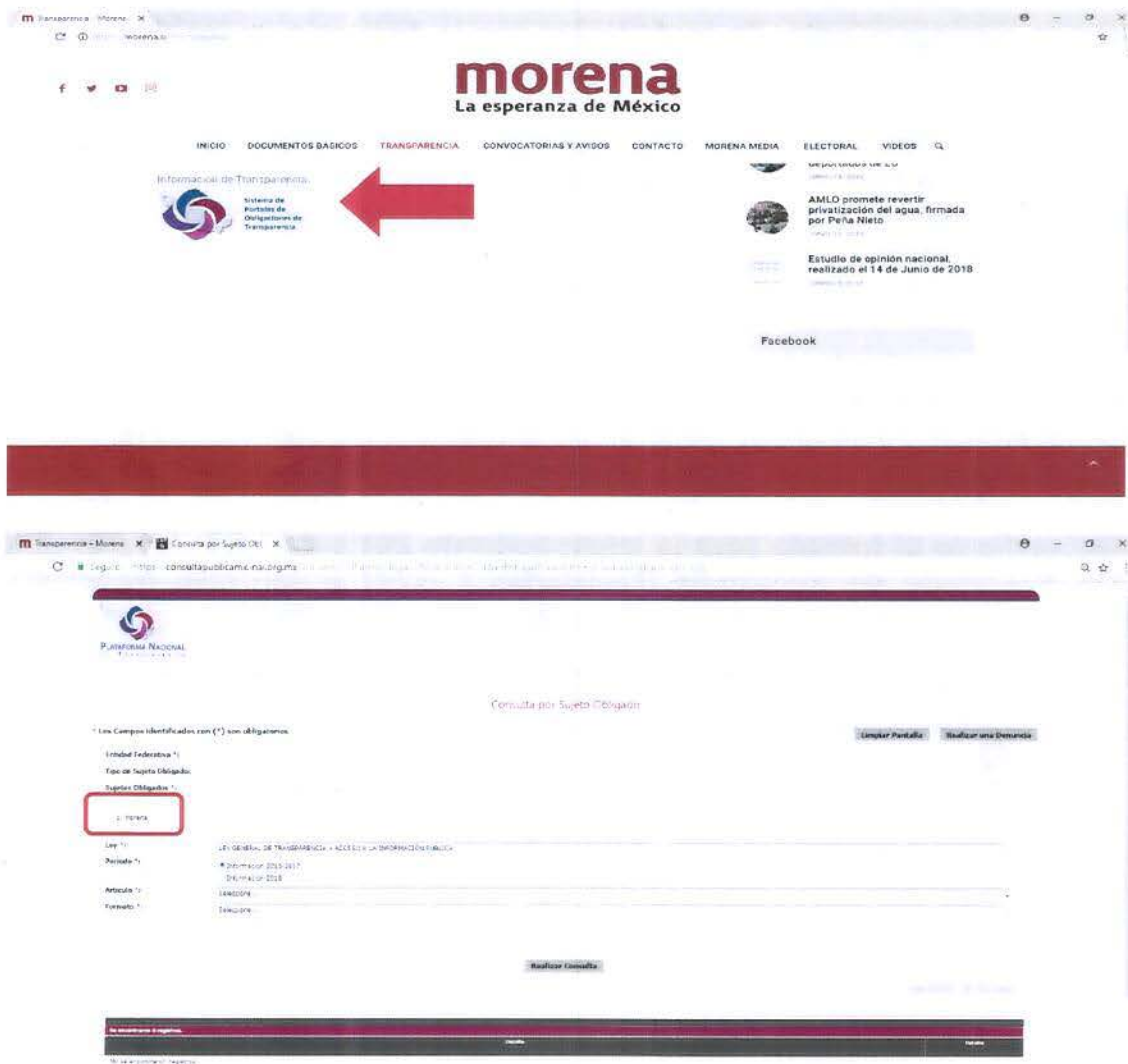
Transparencia - Morena ×
morena.si

morena
La esperanza de México

INICIO DOCUMENTOS BASICOS TRANSPARENCIA CONVOCATORIAS Y AVISOS CONTACTO MORENA MEDIA ELECTORAL VIDEOS

Información de Transparencia

Sistema de Portales de Obligaciones de Transparencia

AMLO promete revertir privatización del agua, firmada por Peña Nieto

Estudio de opinión nacional, realizado el 14 de Junio de 2018

Facebook

Transparencia - Morena × Consulta por Sujeto Obl ×
Seguro https://consultapublicamx.inai.org.mx

Plataforma Nacional

Consulta por Sujeto Obligado

* Los Campos identificados con (*) son obligatorios

Limpiar Pantalla Realizar una Denuncia

Entidad Federativa *:
Tipo de Sujeto Obligado:
Sujetos Obligados *:

morena

Ley *: LEY GENERAL DE TRANSPARENCIA Y ACCESO A LA INFORMACIÓN PÚBLICA
Periodo *: Información 2015-2017
Información 2018
Artículo *: Selecciona
Formato *: Selecciona

Realizar Consulta

No se encontraron registros.
No se encontraron registros